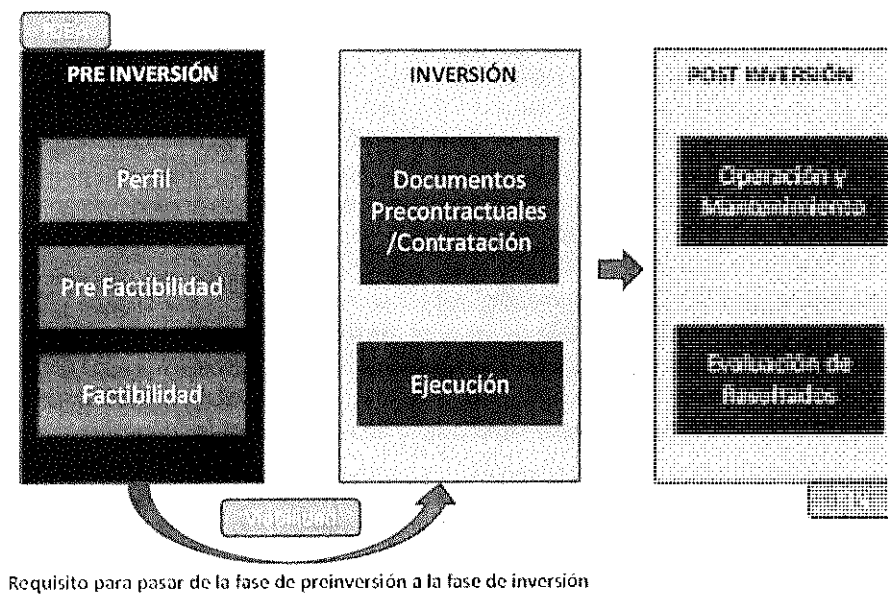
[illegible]

PRE INVERSIÓN

Perfil

Pre Factibilidad

Factibilidad

INVERSIÓN

Documentos Precontractuales /Contratación

Ejecución

POST INVERSIÓN

Operación y Mantenimiento

Evaluación de Resultados

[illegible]

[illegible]

Requisito para pasar de la fase de preinversión a la fase de inversión